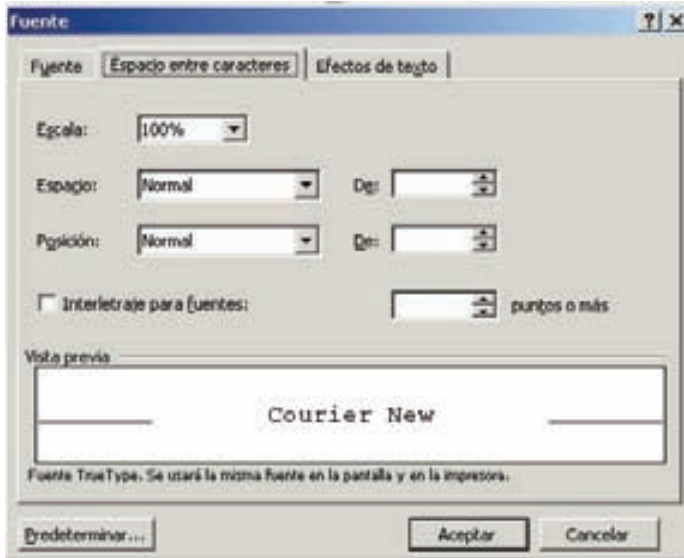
Fuente

?| ×

Fuente | Espacio entre caracteres | Efectos de texto

Escala: 100%

Espacio: Normal De:

Posición: Normal De:

Interletraje para fuentes: puntos o más

Vista previa

Courier New

Fuente TrueType. Se usará la misma fuente en la pantalla y en la impresora.

Predeterminar... Aceptar Cancelar